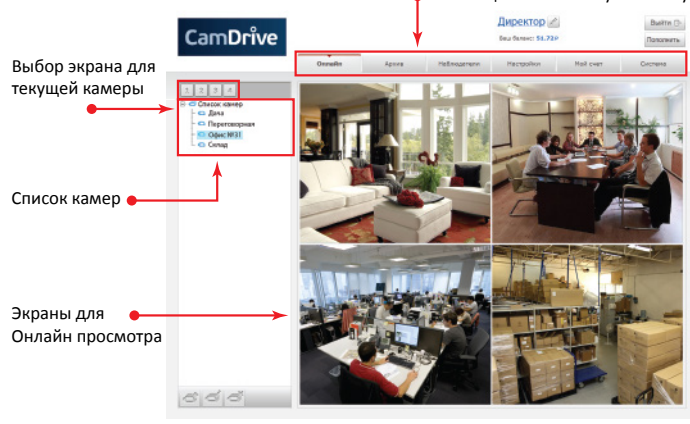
CamDrive

Директор

Ваш баланс: 51.72Р

Выйти

Пополнить

Онлайн | Архив | Наблюдатели | Настройки | Мой счет | Система

Выбор экрана для текущей камеры

1 2 3 4

Список камер
Дача
Переговорная
Офис №31
Склад

Список камер

Экраны для Онлайн просмотра